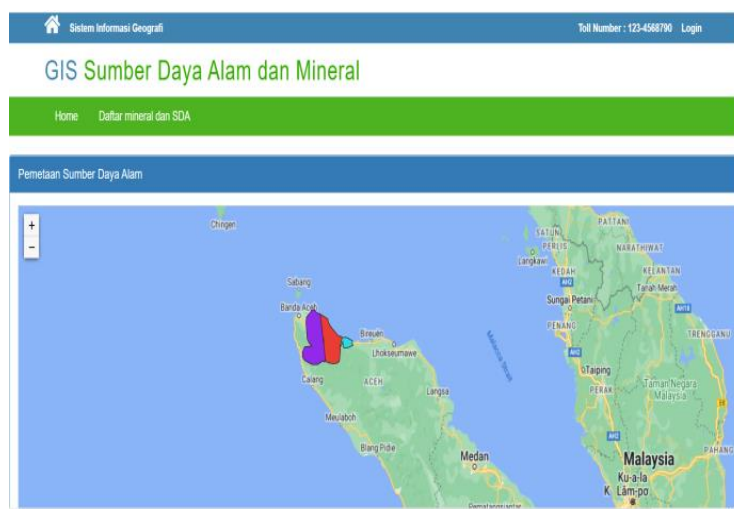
Sistem Informasi Geografi

Toll Number : 123-4568790 Login

GIS Sumber Daya Alam dan Mineral

Home Daftar mineral dan SDA

Pemetaan Sumber Daya Alam

+
−

Chingen
SATUN
PATTANI
PERLIS
NARATHIWAT
Langkawi
KEDAH
KELANTAN
Tanah Merah
Sabang
Sungai Petani
Banda Aceh
Bireuen
PENANG
TERENGGANU
Lhokseumawe
Malacca Strait
Taiping
PERAK
Taman Negara Malaysia
Calang
ACEH
Langsa
Meulaboh
Blang Pidie
Medan
Malaysia
PAHANG
Kuala Lumpur
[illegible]